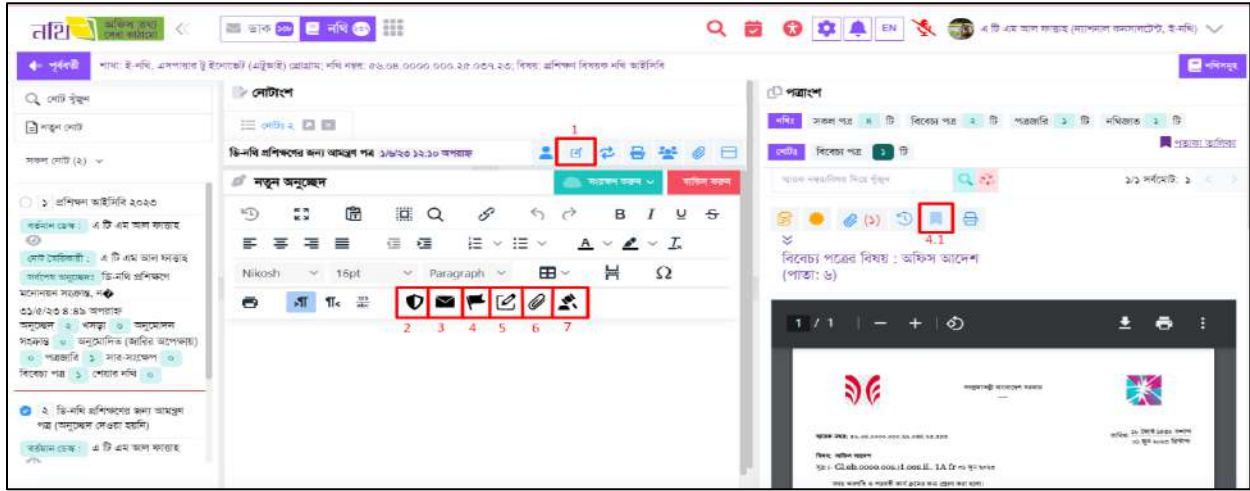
নথি অফিস তথ্য সেবা ব্যবস্থাপনা

ডাক নথি

EN

এ টি এম আল ফাত্তাহ (ন্যাশনাল কনসালটেন্ট, ই-নথি)

পূর্ববর্তী

শাখা: ই-নথি, এসপায়ার টু ইনোভেট (এটুআই) প্রোগ্রাম; নথি নম্বর: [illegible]; বিষয়: প্রশিক্ষণ বিষয়ক নথি আইসিবি

নথিসমূহ

নোট খুঁজুন

নতুন নোট

সকল নোট (২)

১ প্রশিক্ষণ আইসিবি ২০২৩

বর্তমান ডেস্ক: এ টি এম আল ফাত্তাহ

নোট তৈরিকারী: এ টি এম আল ফাত্তাহ

সর্বশেষ অনুচ্ছেদ: ডি-নথি প্রশিক্ষণে মনোনয়ন সংক্রান্ত, ন

অনুচ্ছেদ ২ খসড়া ০ অনুমোদন সংক্রান্ত ০ অনুমোদিত (জারির অপেক্ষায়) ০ পত্রজারি ১ সার-সংক্ষেপ ০ বিবেচ্য পত্র ১ শেয়ার নথি ০

২ ডি-নথি প্রশিক্ষণের জন্য আমন্ত্রণ পত্র (অনুচ্ছেদ দেওয়া হয়নি)

বর্তমান ডেস্ক: এ টি এম আল ফাত্তাহ

নোটাংশ

নোট: ২

ডি-নথি প্রশিক্ষণের জন্য আমন্ত্রণ পত্র

1

নতুন অনুচ্ছেদ

সংরক্ষণ করুন

বাতিল করুন

Nikosh 16pt Paragraph

B I U S

2 3 4 5 6 7

পত্রাংশ

নথির সকল পত্র ৪ টি বিবেচ্য পত্র ২ টি পত্রজারি ১ টি নথিজাত ১ টি

নোটের বিবেচ্য পত্র ১ টি

পত্রের তালিকা

স্মারক নম্বর দিয়ে খুঁজুন

১/১ সর্বমোট: ১

4.1

বিবেচ্য পত্রের বিষয় : অফিস আদেশ
(পাতা: ৬)

1 / 1

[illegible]